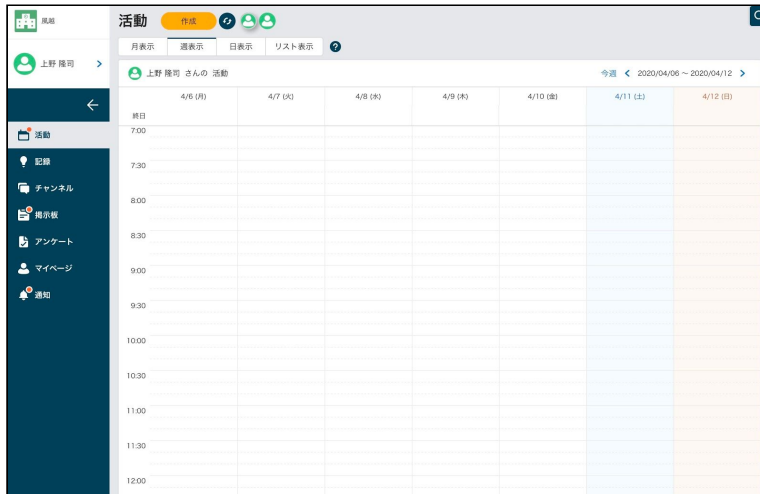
風庭

上野 隆司 >

←

活動

記録

チャンネル

掲示板

アンケート

マイページ

通知

活動 作成

月表示 週表示 日表示 リスト表示 ?

上野 隆司 さんの 活動

今週 < 2020/04/06 ~ 2020/04/12 >

| | 4/6 (月) | 4/7 (火) | 4/8 (水) | 4/9 (木) | 4/10 (金) | 4/11 (土) | 4/12 (日) |
|---|---|---|---|---|---|---|---|
| 終日 | | | | | | | |
| 7:00 | | | | | | | |
| 7:30 | | | | | | | |
| 8:00 | | | | | | | |
| 8:30 | | | | | | | |
| 9:00 | | | | | | | |
| 9:30 | | | | | | | |
| 10:00 | | | | | | | |
| 10:30 | | | | | | | |
| 11:00 | | | | | | | |
| 11:30 | | | | | | | |
| 12:00 | | | | | | | |